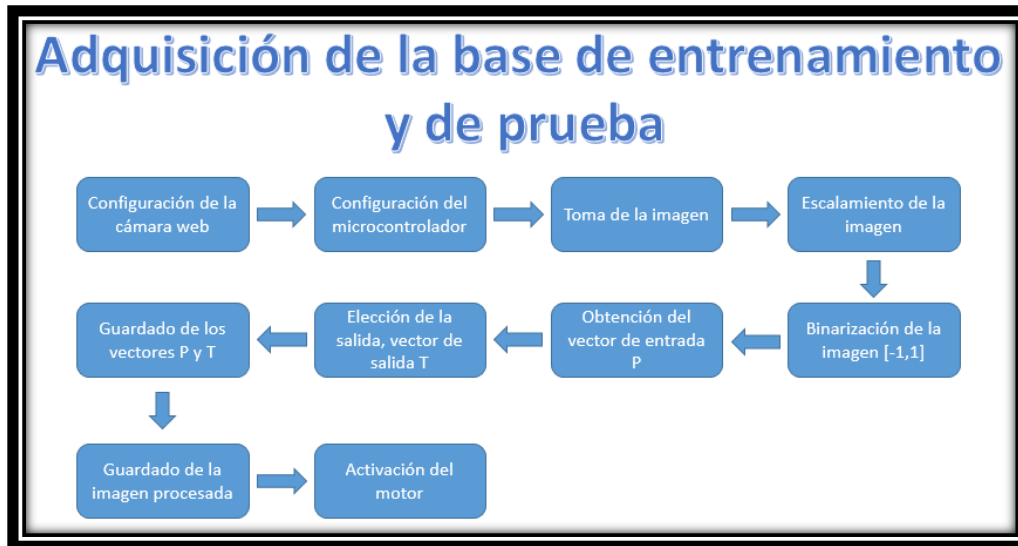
Adquisición de la base de entrenamiento y de prueba

Configuración de la cámara web

Configuración del microcontrolador

Toma de la imagen

Escalamiento de la imagen

Binarización de la imagen [-1,1]

Obtención del vector de entrada P

Elección de la salida, vector de salida T

Guardado de los vectores P y T

Guardado de la imagen procesada

Activación del motor